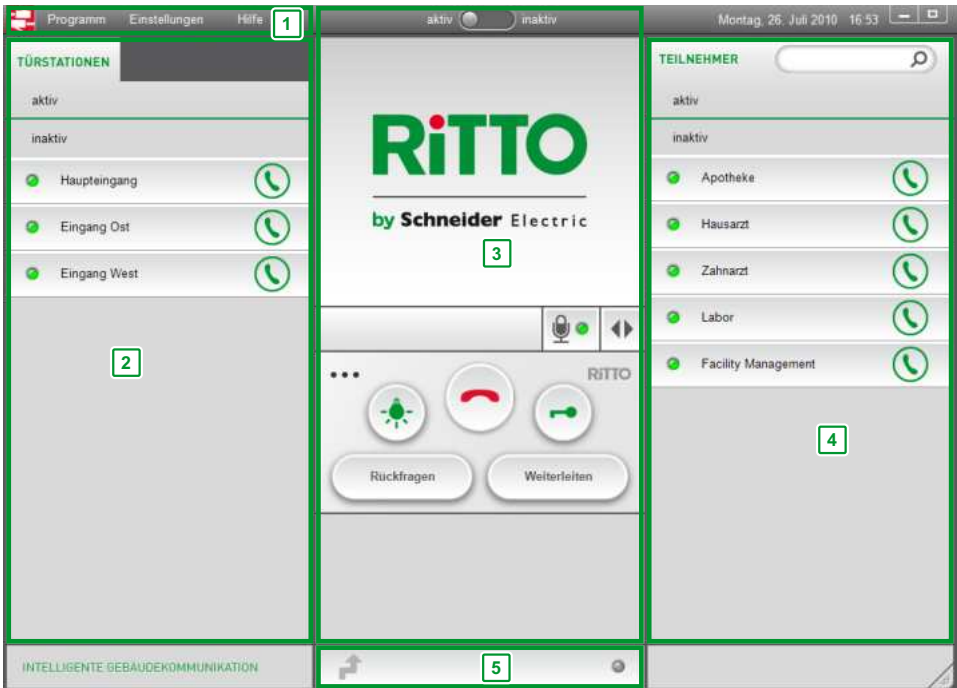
Programm Einstellungen Hilfe 1

aktiv inaktiv

Montag, 26. Juli 2010 16:53

TÜRSTATIONEN

aktiv

inaktiv

Haupteingang

Eingang Ost

Eingang West

2

RiTTO

by Schneider Electric

3

RiTTO

Rückfragen

Weiterleiten

TEILNEHMER

aktiv

inaktiv

Apotheke

Hausarzt

Zahnarzt

Labor

Facility Management

4

INTELLIGENTE GEBÄUDEKOMMUNIKATION

5